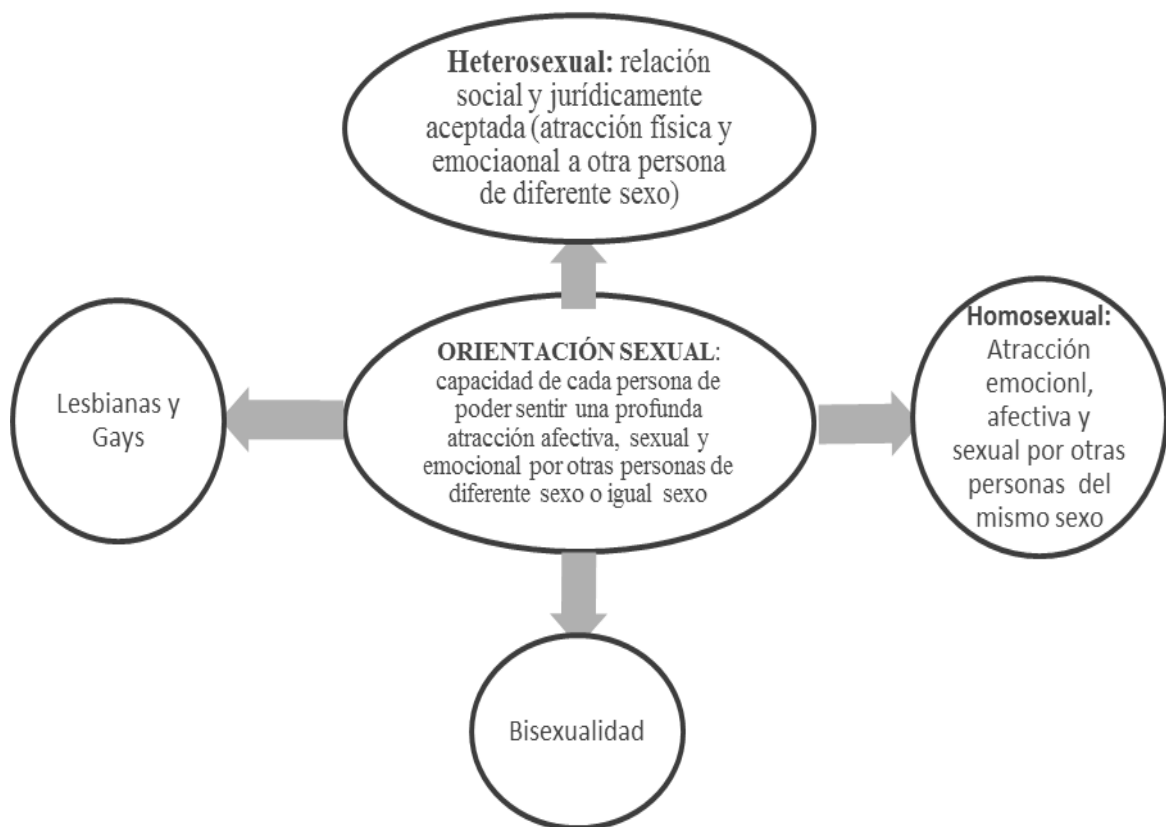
**Heterosexual:** relación social y jurídicamente aceptada (atracción física y emociaonal a otra persona de diferente sexo)

Lesbianas y Gays

**ORIENTACIÓN SEXUAL**: capacidad de cada persona de poder sentir una profunda atracción afectiva, sexual y emocional por otras personas de diferente sexo o igual sexo

**Homosexual:** Atracción emocionl, afectiva y sexual por otras personas del mismo sexo

Bisexualidad